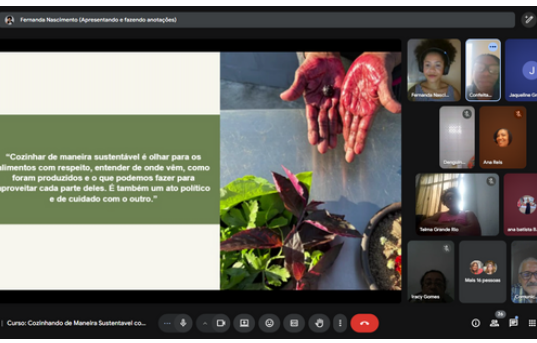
Fernanda Nascimento (Apresentando e fazendo anotações)

"Cozinhar de maneira sustentável é olhar para os alimentos com respeito, entender de onde vêm, como foram produzidos e o que podemos fazer para aproveitar cada parte deles. É também um ato político e de cuidado com o outro."

Fernanda Nasci...
Confeita...
Jaqueline G
Elengela...
Ana Reis
Telma Grande Rio
ana batista B.
Iracy Gomes
Mais 16 pessoas
Comum...

J

Curso: Cozinhando de Maneira Sustentável co...

24